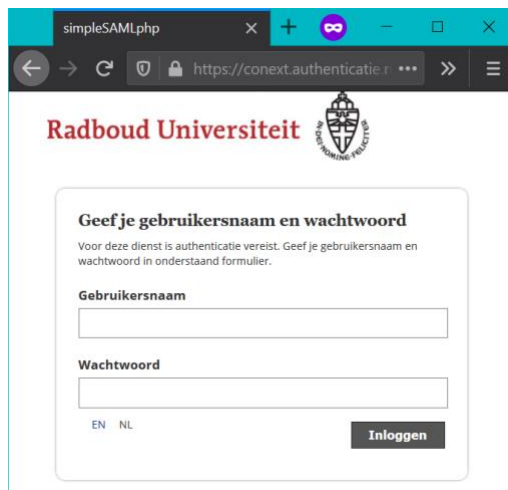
simpleSAMLphp

https://conext.authenticatie.r

Radboud Universiteit

IN DEI NOMINE FELICITER

Geef je gebruikersnaam en wachtwoord

Voor deze dienst is authenticatie vereist. Geef je gebruikersnaam en wachtwoord in onderstaand formulier.

Gebruikersnaam

Wachtwoord

EN NL

Inloggen